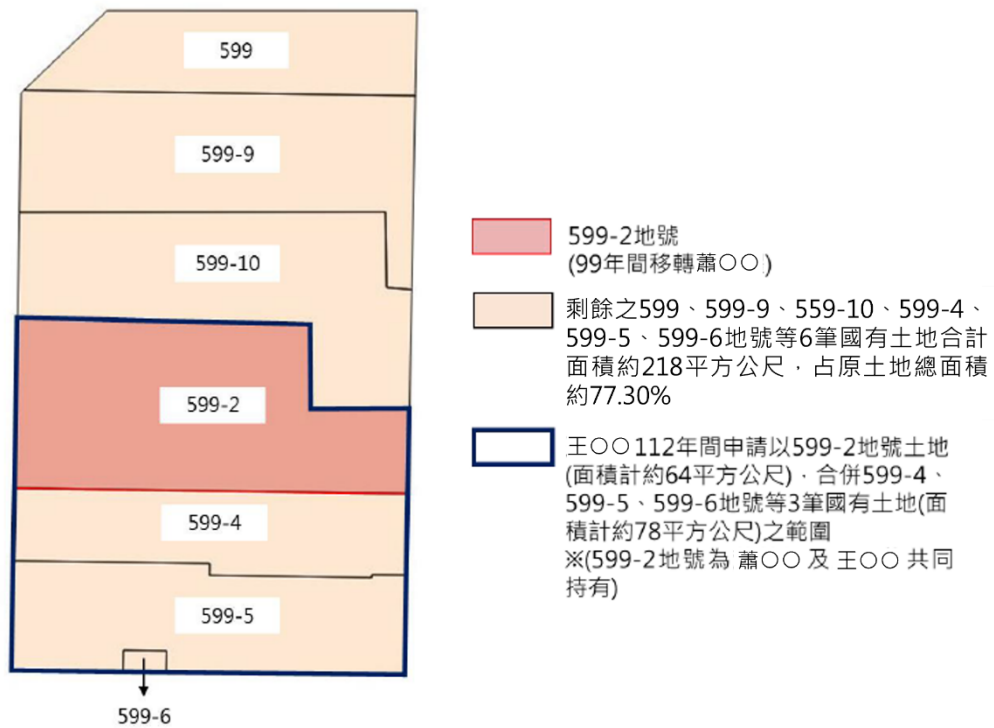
599

599-9

599-10

599-2

599-4

599-5

599-6

599-2地號
(99年間移轉蕭○○)

剩餘之599、599-9、559-10、599-4、599-5、599-6地號等6筆國有土地合計面積約218平方公尺，占原土地總面積約77.30%

王○○112年間申請以599-2地號土地(面積計約64平方公尺)，合併599-4、599-5、599-6地號等3筆國有土地(面積計約78平方公尺)之範圍
※(599-2地號為 蕭○○ 及 王○○ 共同持有)